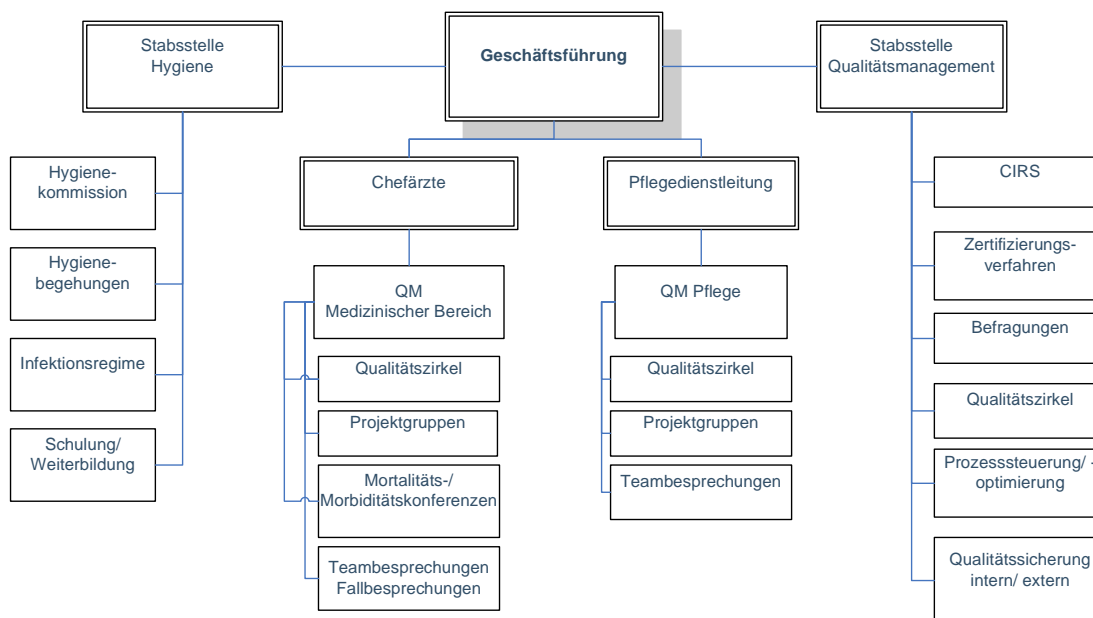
Stabsstelle Hygiene

Geschäftsführung

Stabsstelle Qualitätsmanagement

Hygienekommission

Hygienebegehungen

Infektionsregime

Schulung/ Weiterbildung

Chefärzte

QM Medizinischer Bereich

Qualitätszirkel

Projektgruppen

Mortalitäts-/ Morbiditätskonferenzen

Teambesprechungen Fallbesprechungen

Pflegedienstleitung

QM Pflege

Qualitätszirkel

Projektgruppen

Teambesprechungen

CIRS

Zertifizierungsverfahren

Befragungen

Qualitätszirkel

Prozesssteuerung/ -optimierung

Qualitätssicherung intern/ extern